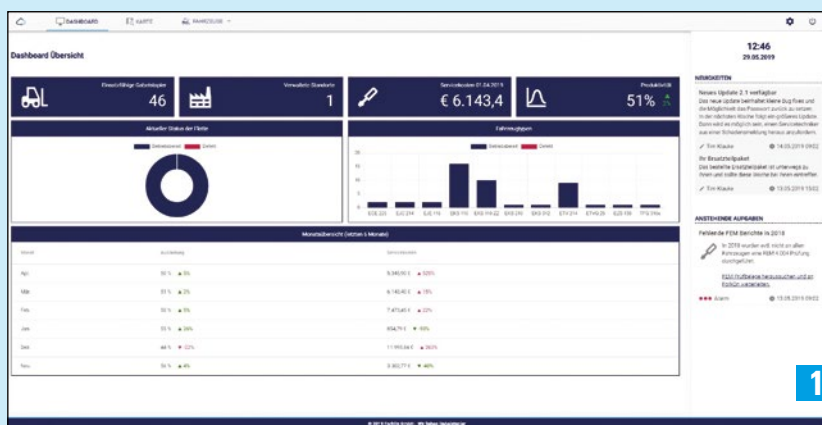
DASHBOARD KARTE FAHRZEUGE

Dashboard Übersicht

Einsatzfähige Gabelstapler
46

Verwaltete Standorte
1

Servicekosten 01.04.2019
€ 6.143,4

Produktivität
51%

Aktueller Status der Flotte

Fahrzeugtypen

Monatsübersicht (letzten 6 Monate)

| Monat | Auslastung | Servicekosten |
|---|---|---|
| Apr. | 51 % ▲ 3% | 6.349,90 € ▲ 520% |
| Mär. | 51 % ▲ 2% | 6.140,40 € ▲ 78% |
| Feb. | 51 % ▲ 5% | 7.473,40 € ▲ 22% |
| Jan. | 51 % ▲ 24% | 854,79 € ▼ 93% |
| Dez. | 44 % ▼ 22% | 11.993,34 € ▲ 282% |
| Nov. | 56 % ▲ 4% | 3.303,77 € ▼ 48% |

12:46
29.05.2019

NEUIGKEITEN

Neues Update 2.1 verfügbar
Das neue Update beinhaltet kleine Bug fixes und die Möglichkeit das Passwort zurück zu setzen. In der nächsten Woche folgt ein größeres Update. Dann wird es möglich sein, einen Servicetechniker aus einer Schadensmeldung heraus anzufordern.

Tim Klauke 14.05.2019 09:02

Ihr Ersatzteilpaket
Das bestellte Ersatzteilpaket ist unterwegs zu Ihnen und sollte diese Woche bei Ihnen eintreffen.

Tim Klauke 13.05.2019 15:02

ANSTEHENDE AUFGABEN

Fehlende FEM Berichte in 2018

In 2018 wurden wohl nicht an allen Fahrzeugen eine FEM 4.004 Prüfung durchgeführt.

FEM Prüfberichte heraussuchen und im Portal verarbeiten.

Alarm 13.05.2019 09:02

1